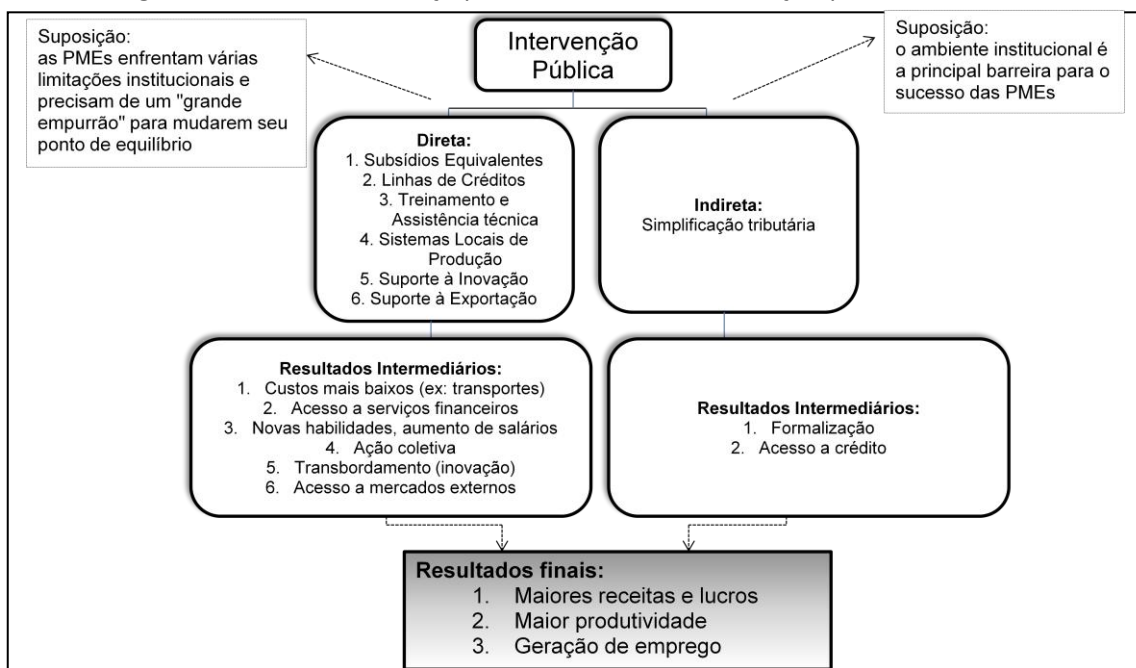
Suposição:
as PMEs enfrentam várias limitações institucionais e precisam de um "grande empurrão" para mudarem seu ponto de equilíbrio

Intervenção Pública

Suposição:
o ambiente institucional é a principal barreira para o sucesso das PMEs

Direta:
1. Subsídios Equivalentes
2. Linhas de Créditos
3. Treinamento e Assistência técnica
4. Sistemas Locais de Produção
5. Suporte à Inovação
6. Suporte à Exportação

Indireta:
Simplificação tributária

Resultados Intermediários:
1. Custos mais baixos (ex: transportes)
2. Acesso a serviços financeiros
3. Novas habilidades, aumento de salários
4. Ação coletiva
5. Transbordamento (inovação)
6. Acesso a mercados externos

Resultados Intermediários:
1. Formalização
2. Acesso a crédito

Resultados finais:
1. Maiores receitas e lucros
2. Maior produtividade
3. Geração de emprego